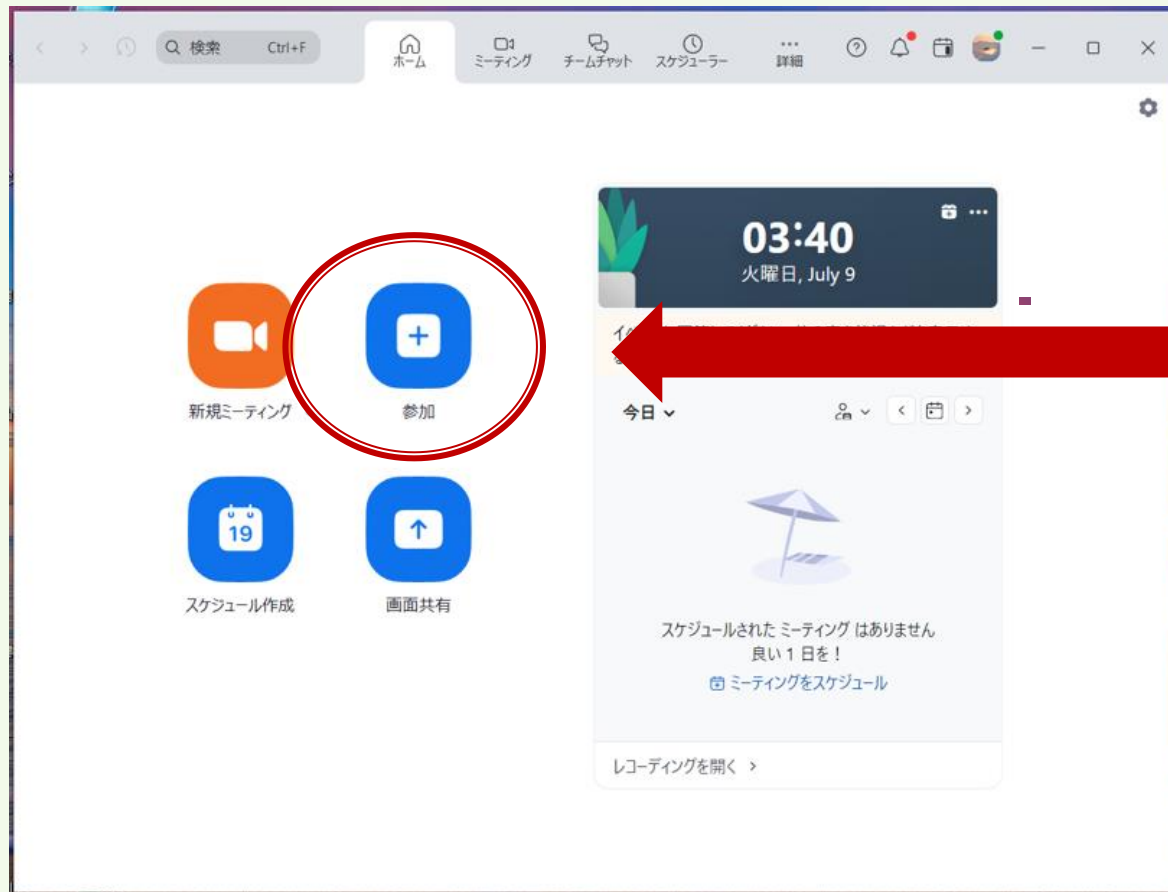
検索 Ctrl+F

ホーム

ミーティング

チームチャット

スケジューラー

詳細

03:40
火曜日, July 9

イ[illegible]

新規ミーティング

参加

スケジュール作成

19

画面共有

今日

スケジュールされた ミーティング はありません
良い 1 日を！
ミーティングをスケジュール

レコーディングを開く ›